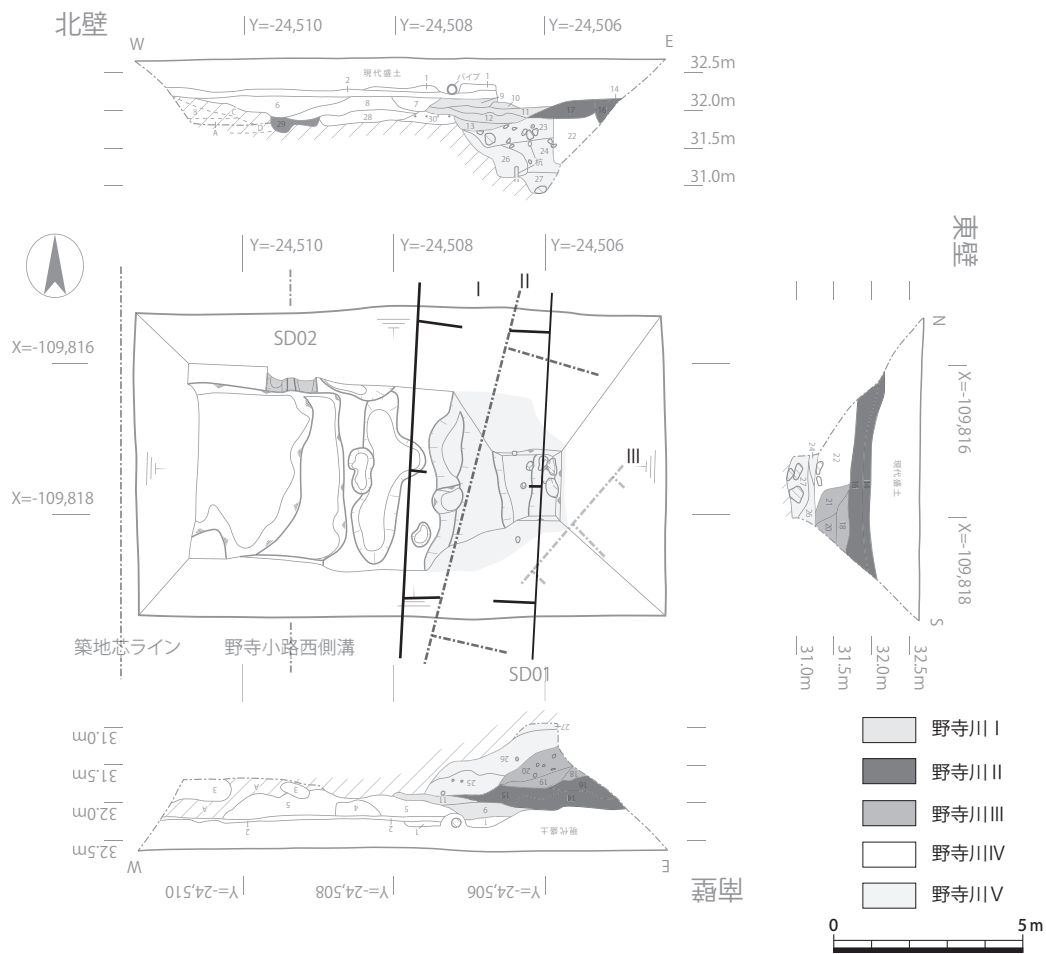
北壁
Y=-24,510
Y=-24,508
Y=-24,506
W
E
32.5m
32.0m
31.5m
31.0m
現代盛土
パイプ
1
2
1
9
10
14
6
8
7
11
17
16
3
28
30
12
13
23
22
29
A
26
24
杭
27

東壁
Y=-24,510
Y=-24,508
Y=-24,506
I
II
III
SD02
X=-109,816
X=-109,818
N
S
X=-109,816
X=-109,818
現代盛土
22
24
21
20
18
19
31.0m
31.5m
32.0m
32.5m
築地芯ライン
野寺小路西側溝
SD01

31.0m
31.5m
32.0m
32.5m
W
E
Y=-24,510
Y=-24,508
Y=-24,506
南壁
現代盛土
27
26
25
20
18
19
11
13
14
6
5
4
3
A
5
2
2
1
1

野寺川 I
野寺川 II
野寺川 III
野寺川 IV
野寺川 V
0
5m